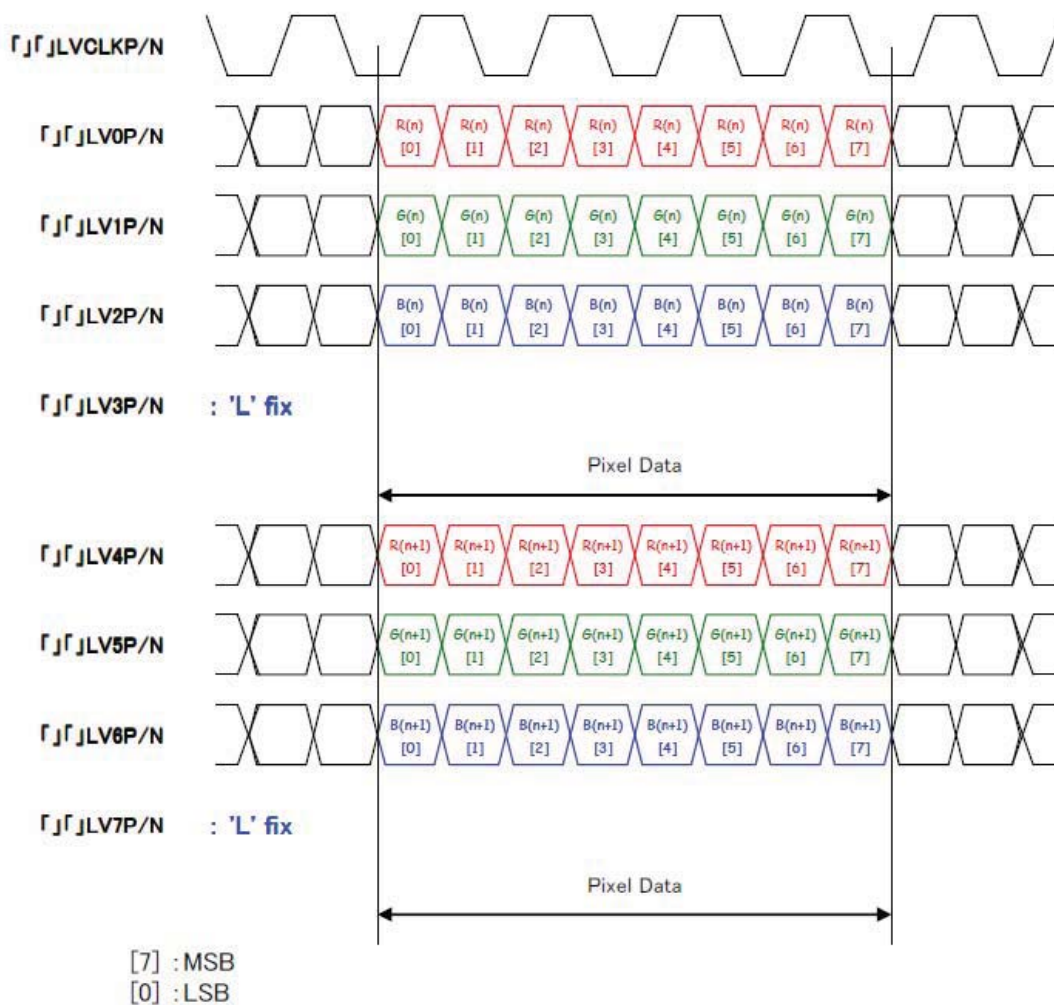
「」「」LVCLKP/N

「」「」LV0P/N

R(n) [0] R(n) [1] R(n) [2] R(n) [3] R(n) [4] R(n) [5] R(n) [6] R(n) [7]

「」「」LV1P/N

G(n) [0] G(n) [1] G(n) [2] G(n) [3] G(n) [4] G(n) [5] G(n) [6] G(n) [7]

「」「」LV2P/N

B(n) [0] B(n) [1] B(n) [2] B(n) [3] B(n) [4] B(n) [5] B(n) [6] B(n) [7]

「」「」LV3P/N : 'L' fix

Pixel Data

「」「」LV4P/N

R(n+1) [0] R(n+1) [1] R(n+1) [2] R(n+1) [3] R(n+1) [4] R(n+1) [5] R(n+1) [6] R(n+1) [7]

「」「」LV5P/N

G(n+1) [0] G(n+1) [1] G(n+1) [2] G(n+1) [3] G(n+1) [4] G(n+1) [5] G(n+1) [6] G(n+1) [7]

「」「」LV6P/N

B(n+1) [0] B(n+1) [1] B(n+1) [2] B(n+1) [3] B(n+1) [4] B(n+1) [5] B(n+1) [6] B(n+1) [7]

「」「」LV7P/N : 'L' fix

Pixel Data

[7] : MSB
[0] : LSB